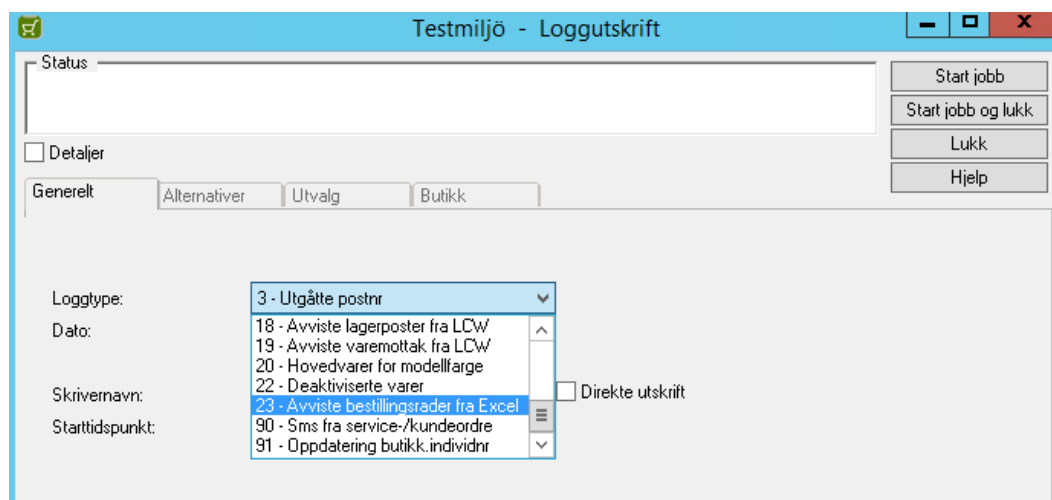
Testmiljö - Loggutskrift

Status

Start jobb
Start jobb og lukk
Lukk
Hjelp

Detaljer

Generelt | Alternativer | Utvalg | Butikk

Loggtype: 3 - Utgåtte postnr

Dato:

18 - Avviste lagerposter fra LCW
19 - Avviste varemottak fra LCW
20 - Hovedvarer for modellfarge
22 - Deaktiviserte varer
23 - Avviste bestillingsrader fra Excel
90 - Sms fra service-/kundeordre
91 - Oppdatering butikk.individnr

Skrivernavn:

Direkte utskrift

Starttidspunkt: